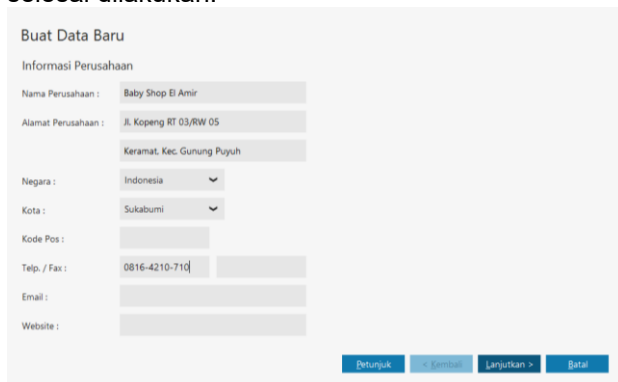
selesai dilakukan.

Buat Data Baru

Informasi Perusahaan

Nama Perusahaan : Baby Shop El Amir

Alamat Perusahaan : Jl. Kopeng RT 03/RW 05

Keramat. Kec. Gunung Puyuh

Negara : Indonesia

Kota : Sukabumi

Kode Pos :

Telp. / Fax : 0816-4210-710

Email :

Website :

Petunjuk < Kembali Lanjutkan > Batal